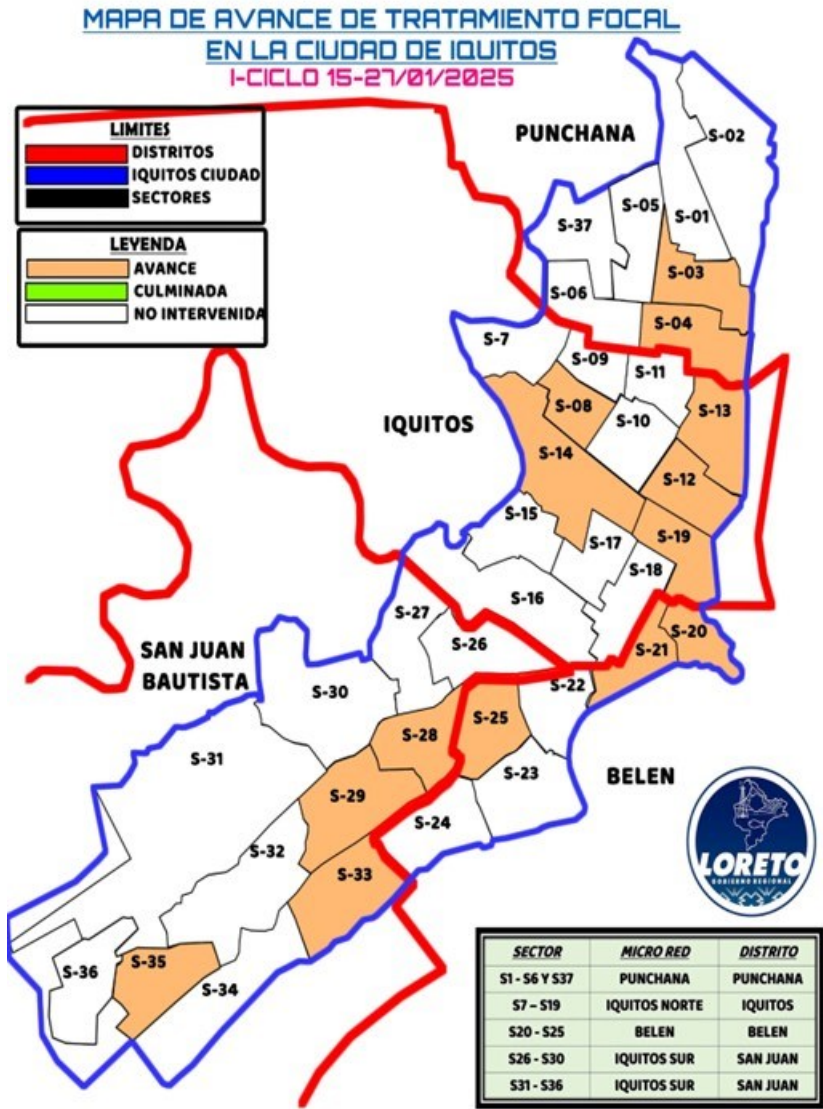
MAPA DE AVANCE DE TRATAMIENTO FOCAL
EN LA CIUDAD DE IQUITOS
I-CICLO 15-27/01/2025

LIMITES
DISTRITOS
IQUITOS CIUDAD
SECTORES

LEYENDA
AVANCE
CULMINADA
NO INTERVENIDA

PUNCHANA
S-02
S-05
S-01
S-37
S-03
S-06
S-04
S-7
S-09
S-11
S-08
S-10
S-13
IQUITOS
S-14
S-12
S-15
S-17
S-19
S-18
S-16
S-27
S-26
S-20
S-21
SAN JUAN BAUTISTA
S-22
S-30
S-25
S-28
S-31
S-23
BELEN
S-29
S-24
S-32
S-33
S-36
S-35
S-34

LORETO
GOBIERNO REGIONAL

| SECTOR | MICRO RED | DISTRITO |
|---|---|---|
| S1 - S6 Y S37 | PUNCHANA | PUNCHANA |
| S7 – S19 | IQUITOS NORTE | IQUITOS |
| S20 - S25 | BELEN | BELEN |
| S26 - S30 | IQUITOS SUR | SAN JUAN |
| S31 - S36 | IQUITOS SUR | SAN JUAN |